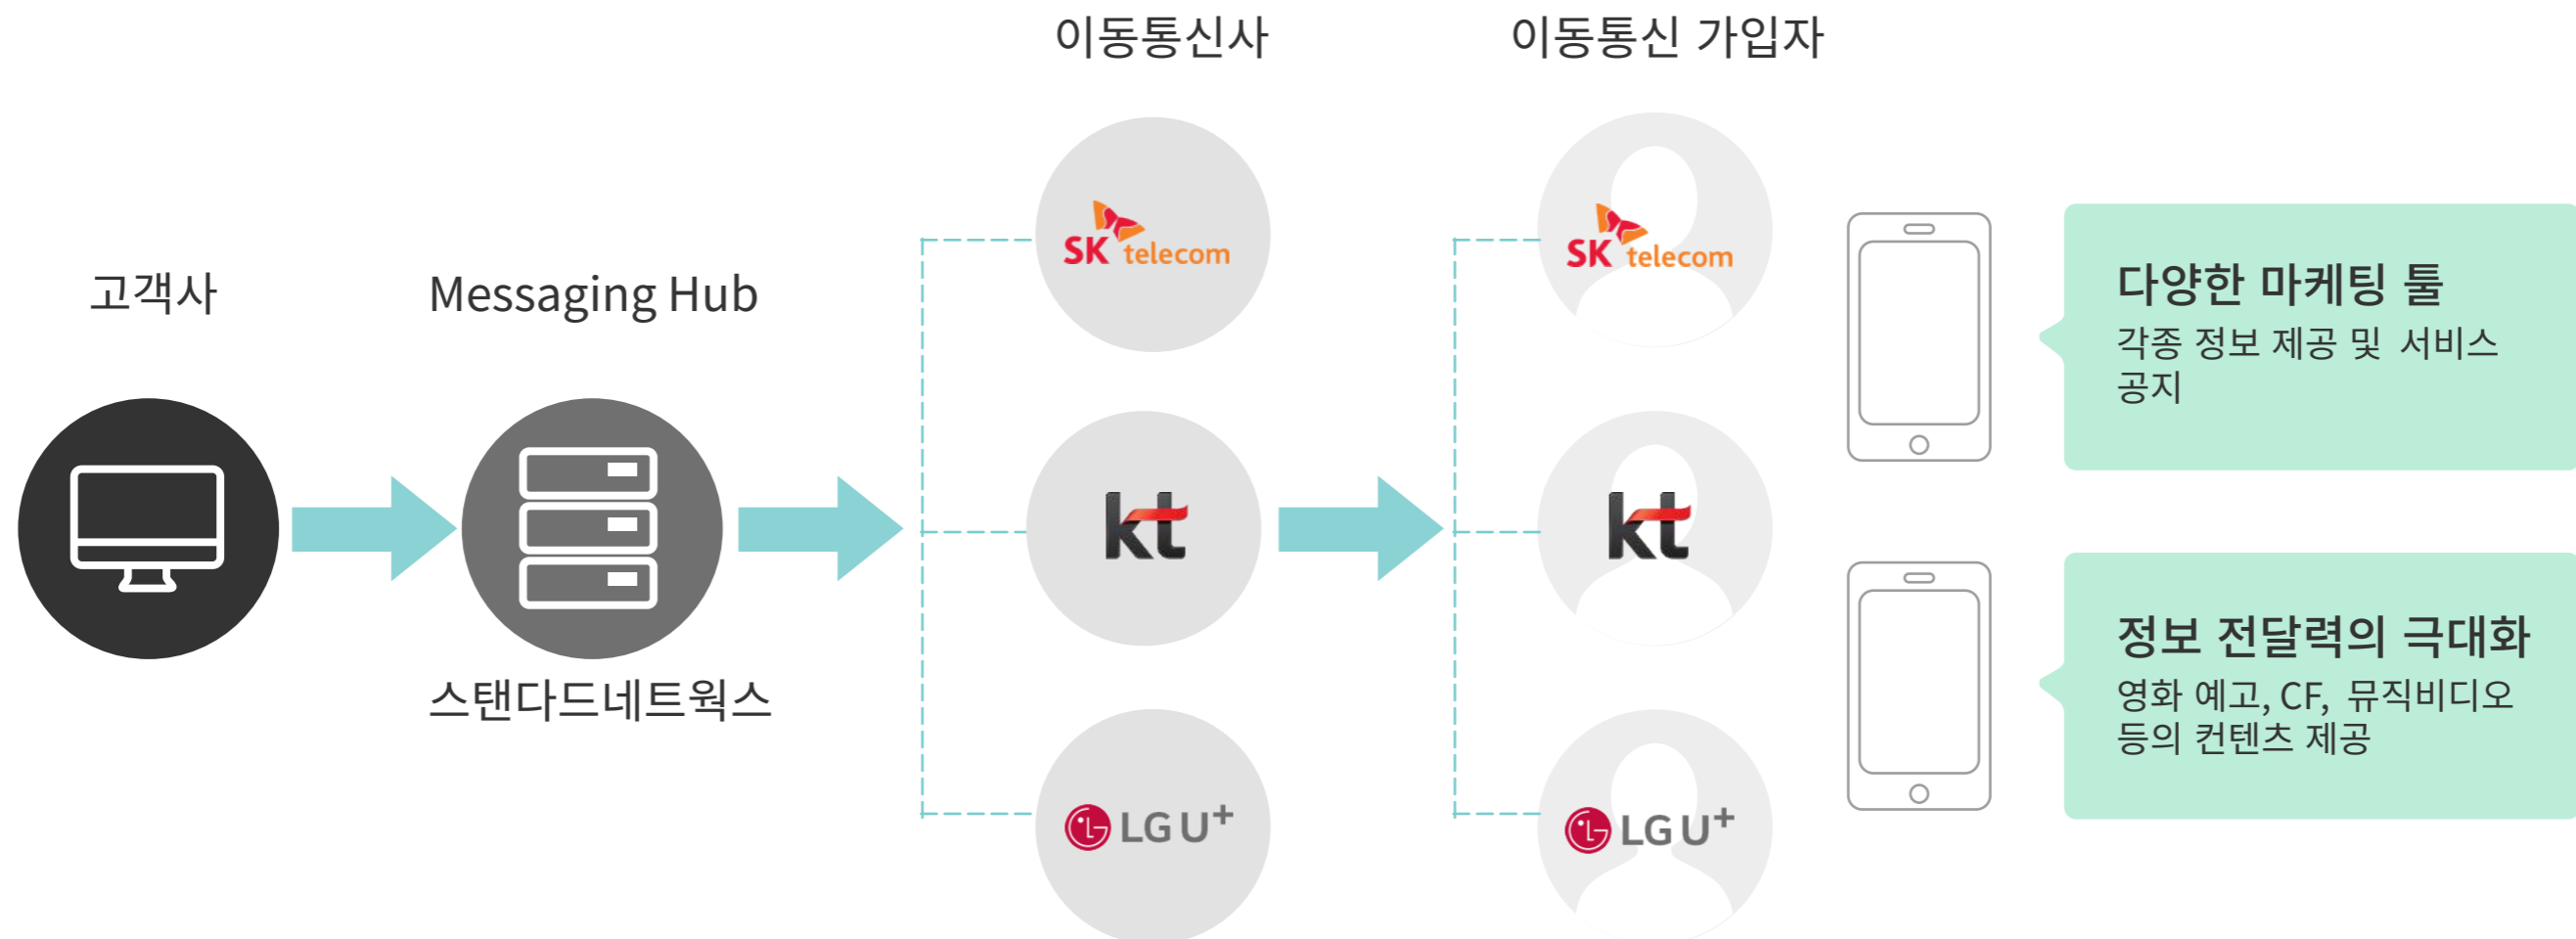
이동통신사

이동통신 가입자

고객사

Messaging Hub

스탠다드네트웍스

SK telecom

kt

LG U+

SK telecom

kt

LG U+

다양한 마케팅 툴

각종 정보 제공 및 서비스 공지

정보 전달력의 극대화

영화 예고, CF, 뮤직비디오 등의 컨텐츠 제공